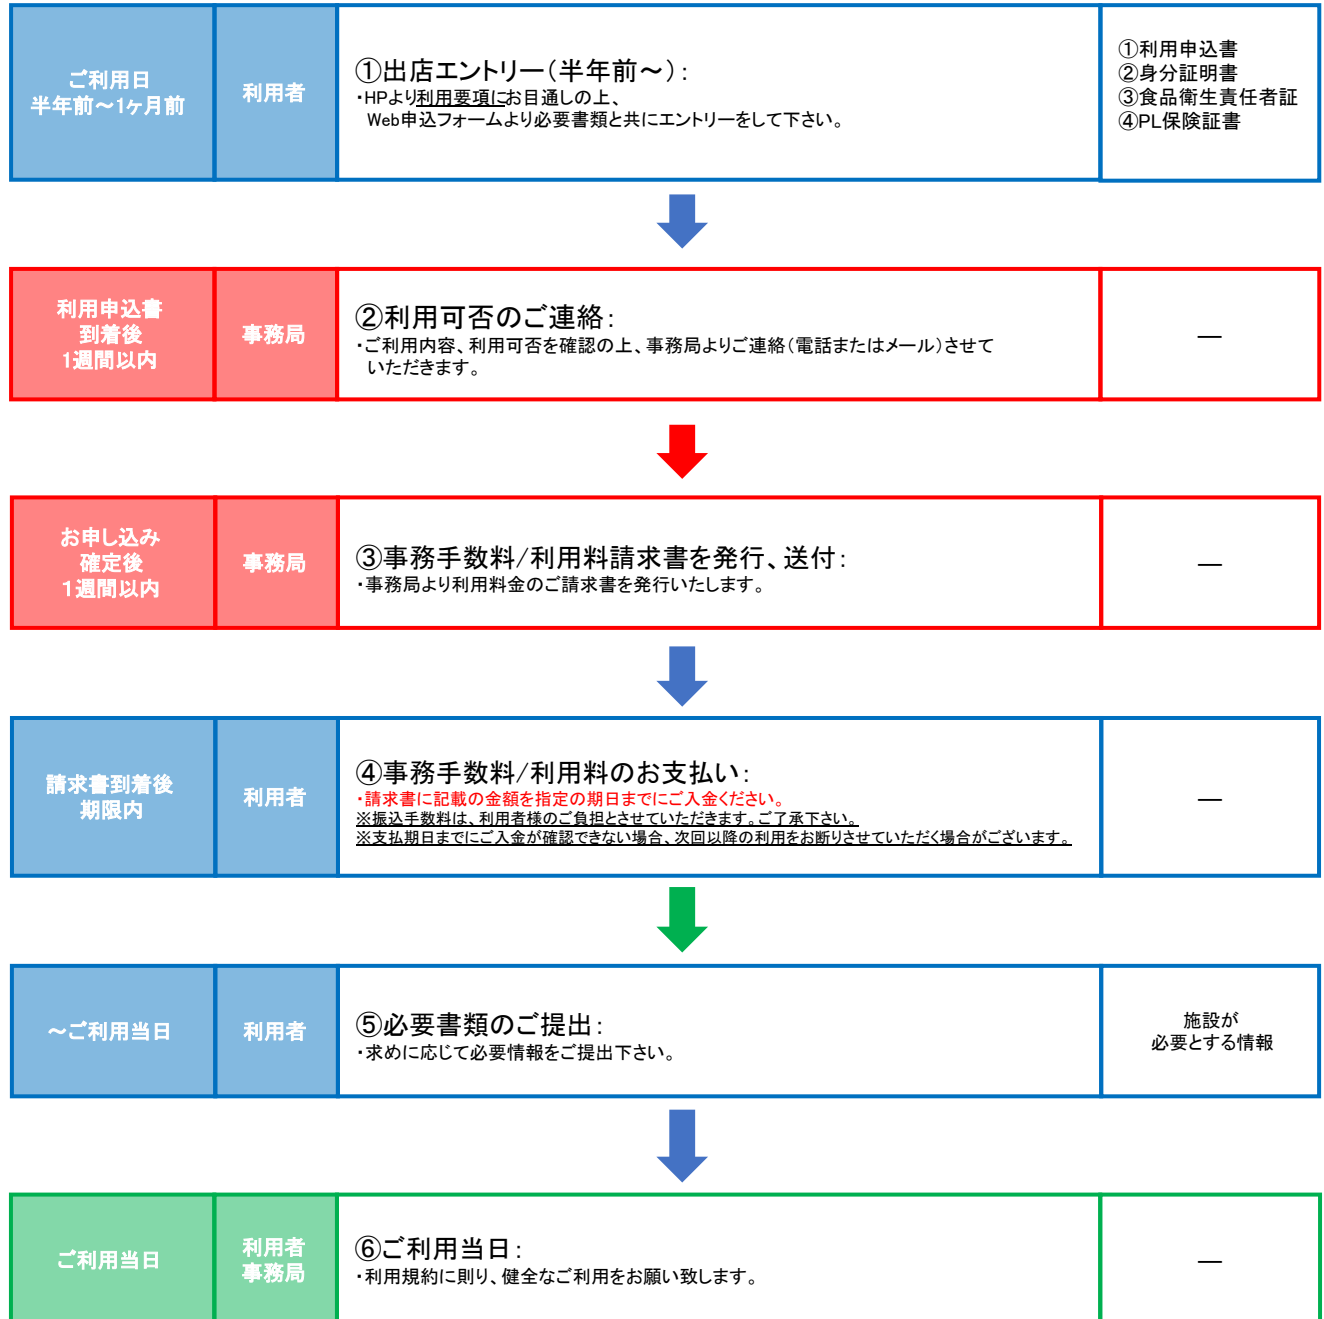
| ご利用日 半年前〜1ヶ月前 | 利用者 | ①出店エントリー（半年前〜）: ・HPより利用要項にお目通しの上、 Web申込フォームより必要書類と共にエントリーをして下さい。 | ①利用申込書 ②身分証明書 ③食品衛生責任者証 ④PL保険証書 |
|---|---|---|---|
| 利用申込書 到着後 1週間以内 | 事務局 | ②利用可否のご連絡: ・ご利用内容、利用可否を確認の上、事務局よりご連絡（電話またはメール）させていただきます。 | — |
| お申し込み 確定後 1週間以内 | 事務局 | ③事務手数料/利用料請求書を発行、送付: ・事務局より利用料金のご請求書を発行いたします。 | — |
| 請求書到着後 期限内 | 利用者 | ④事務手数料/利用料のお支払い: ・請求書に記載の金額を指定の期日までにご入金ください。 ※振込手数料は、利用者様のご負担とさせていただきます。ご了承下さい。 ※支払期日までにご入金が確認できない場合、次回以降の利用をお断りさせていただく場合がございます。 | — |
| 〜ご利用当日 | 利用者 | ⑤必要書類のご提出: ・求めに応じて必要情報をご提出下さい。 | 施設が 必要とする情報 |
| ご利用当日 | 利用者 事務局 | ⑥ご利用当日: ・利用規約に則り、健全なご利用をお願い致します。 | — |